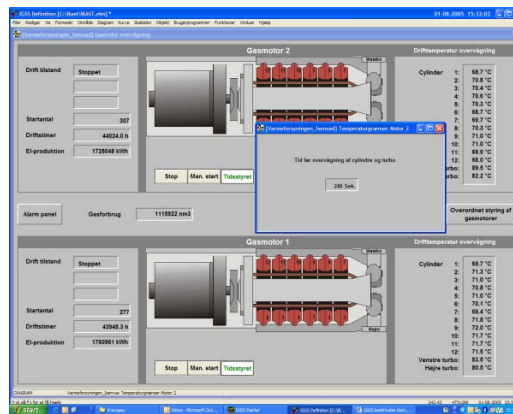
IGSS Definition [C:\Rust\RUST.elm] *
01-08-2005 15:12:01
Filer Rediger Vis Formeler Område Diagram Kurve Statistik Objekt Brugerprogrammer Funktioner Vinduer Hjælp
[Varmeforsyningen_Samvad] Gasmotor overvågning

Gasmotor 2
Drifttemperatur overvågning
Drift tilstand Stoppet
Startantal 307
Driftstimer 44024.0 h
El-produktion 1728048 kWh
Stop Man. start Tidsstyret
Cylinder 1: 68.7 °C
2: 70.8 °C
3: 70.4 °C
4: 70.6 °C
5: 70.3 °C
6: 68.0 °C
7: 69.7 °C
8: 70.3 °C
9: 71.0 °C
10: 71.0 °C
11: 69.9 °C
12: 68.0 °C
turbo: 69.5 °C
turbo: 82.2 °C

[Varmeforsyningen_Samvad] Temperaturgrænser Motor 2
Tid før overvågning af cylindre og turbo
240 Sek.

Alarm panel Gasforbrug 1115922 nm3
Overordnet styring af gasmotorer

Gasmotor 1
Drifttemperatur overvågning
Drift tilstand Stoppet
Startantal 277
Driftstimer 43948.3 h
El-produktion 1760961 kWh
Stop Man. start Tidsstyret
Cylinder 1: 69.7 °C
2: 71.3 °C
3: 71.0 °C
4: 70.8 °C
5: 71.0 °C
6: 70.1 °C
7: 69.4 °C
8: 71.8 °C
9: 72.0 °C
10: 71.7 °C
11: 71.7 °C
12: 71.5 °C
Venstre turbo: 83.5 °C
Højre turbo: 80.5 °C

Varmeforsyningen_Samvad Temperaturgrænser Motor 2
Start Inbox - Microsoft Out... IGSS Starter IGSS Definition [C:\R... IGSS bestemme Sam...